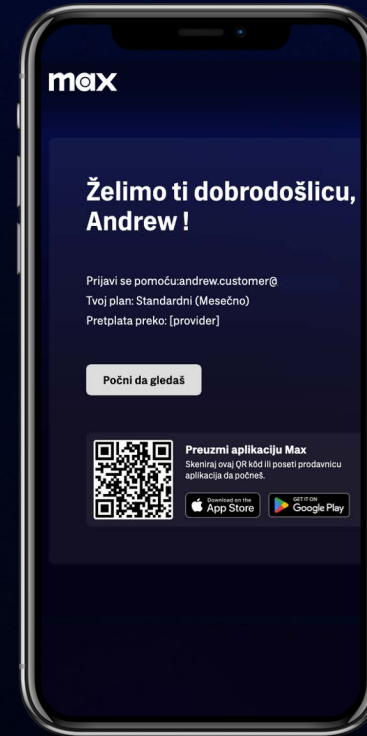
max

Želimo ti dobrodošlicu, Andrew !

Prijavi se pomoću:andrew.customer@
Tvoj plan: Standardni (Mesečno)
Pretplata preko: [provider]

Počni da gledaš

Preuzmi aplikaciju Max
Skeniraj ovaj QR kôd ili poseti prodavnicu aplikacija da počneš.

Download on the App Store

GET IT ON Google Play